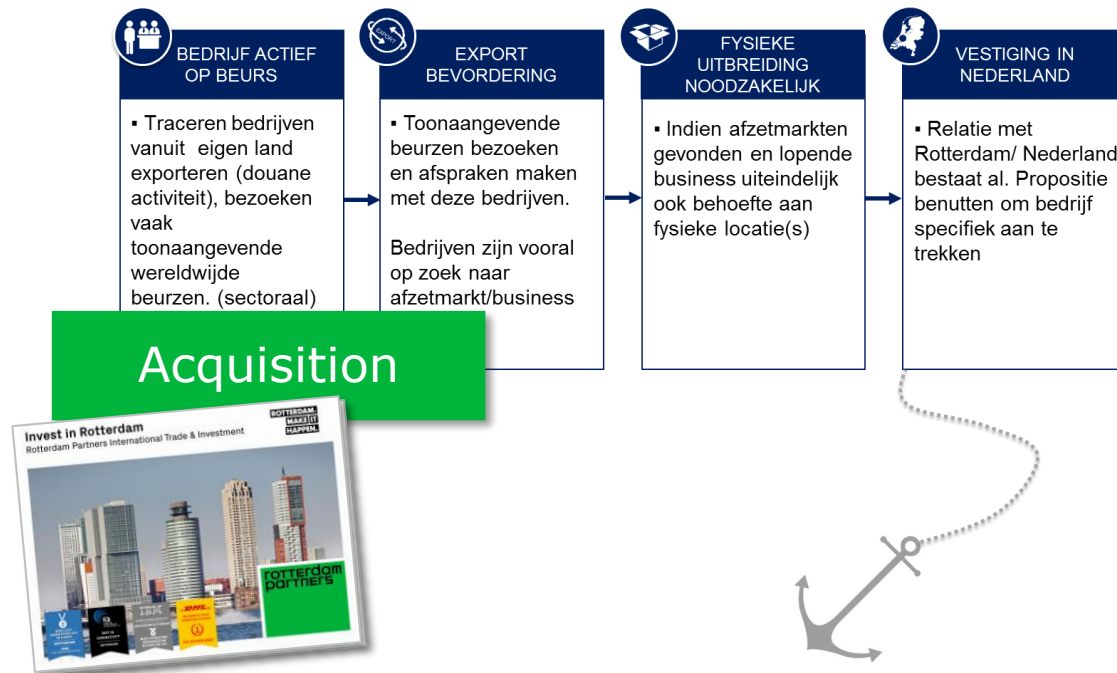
BEDRIJF ACTIEF OP BEURS

▪ Traceren bedrijven vanuit eigen land exporteren (douane activiteit), bezoeken vaak toonaangevende wereldwijde beurzen. (sectoraal)

EXPORT

EXPORT BEVORDERING

▪ Toonaangevende beurzen bezoeken en afspraken maken met deze bedrijven.

Bedrijven zijn vooral op zoek naar afzetmarkt/business

FYSIEKE UITBREIDING NOODZAKELIJK

▪ Indien afzetmarkten gevonden en lopende business uiteindelijk ook behoefte aan fysieke locatie(s)

VESTIGING IN NEDERLAND

▪ Relatie met Rotterdam/ Nederland bestaat al. Propositie benutten om bedrijf specifiek aan te trekken

Acquisition

Invest in Rotterdam
Rotterdam Partners International Trade & Investment

ROTTERDAM. MAKE IT HAPPEN.

rotterdam partners

IBM

DHL